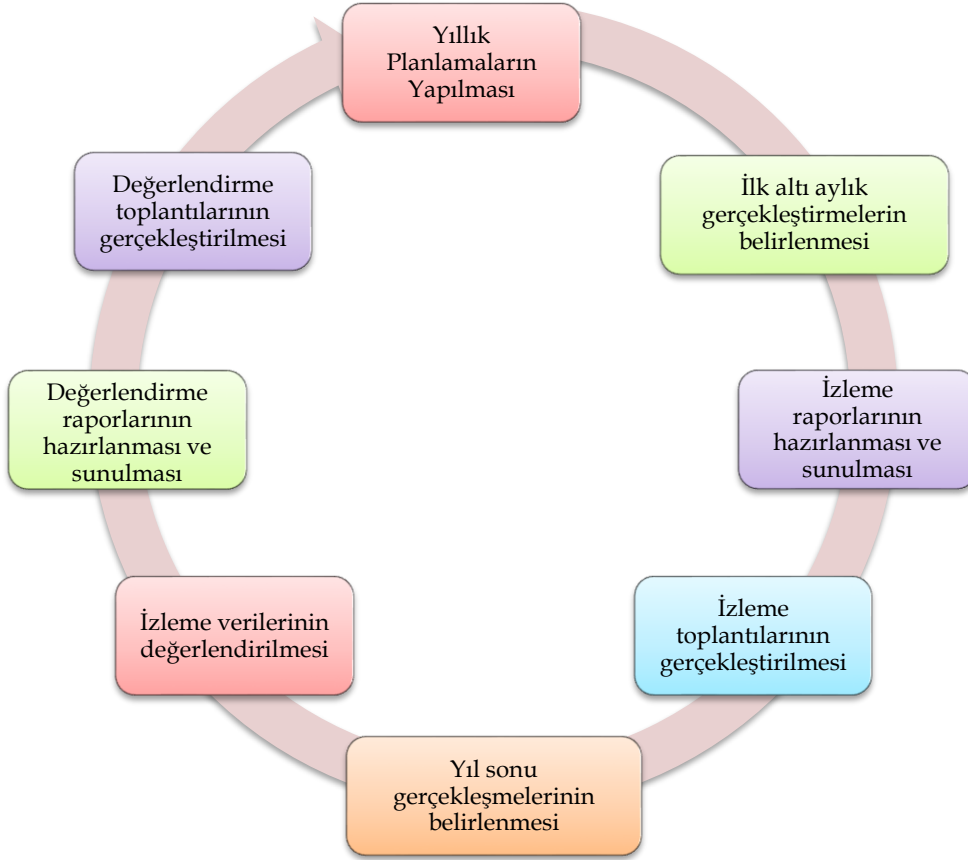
Yıllık Planlamaların Yapılması

İlk altı aylık gerçekleştirmelerin belirlenmesi

İzleme raporlarının hazırlanması ve sunulması

İzleme toplantılarının gerçekleştirilmesi

Yıl sonu gerçekleşmelerinin belirlenmesi

İzleme verilerinin değerlendirilmesi

Değerlendirme raporlarının hazırlanması ve sunulması

Değerlendirme toplantılarının gerçekleştirilmesi